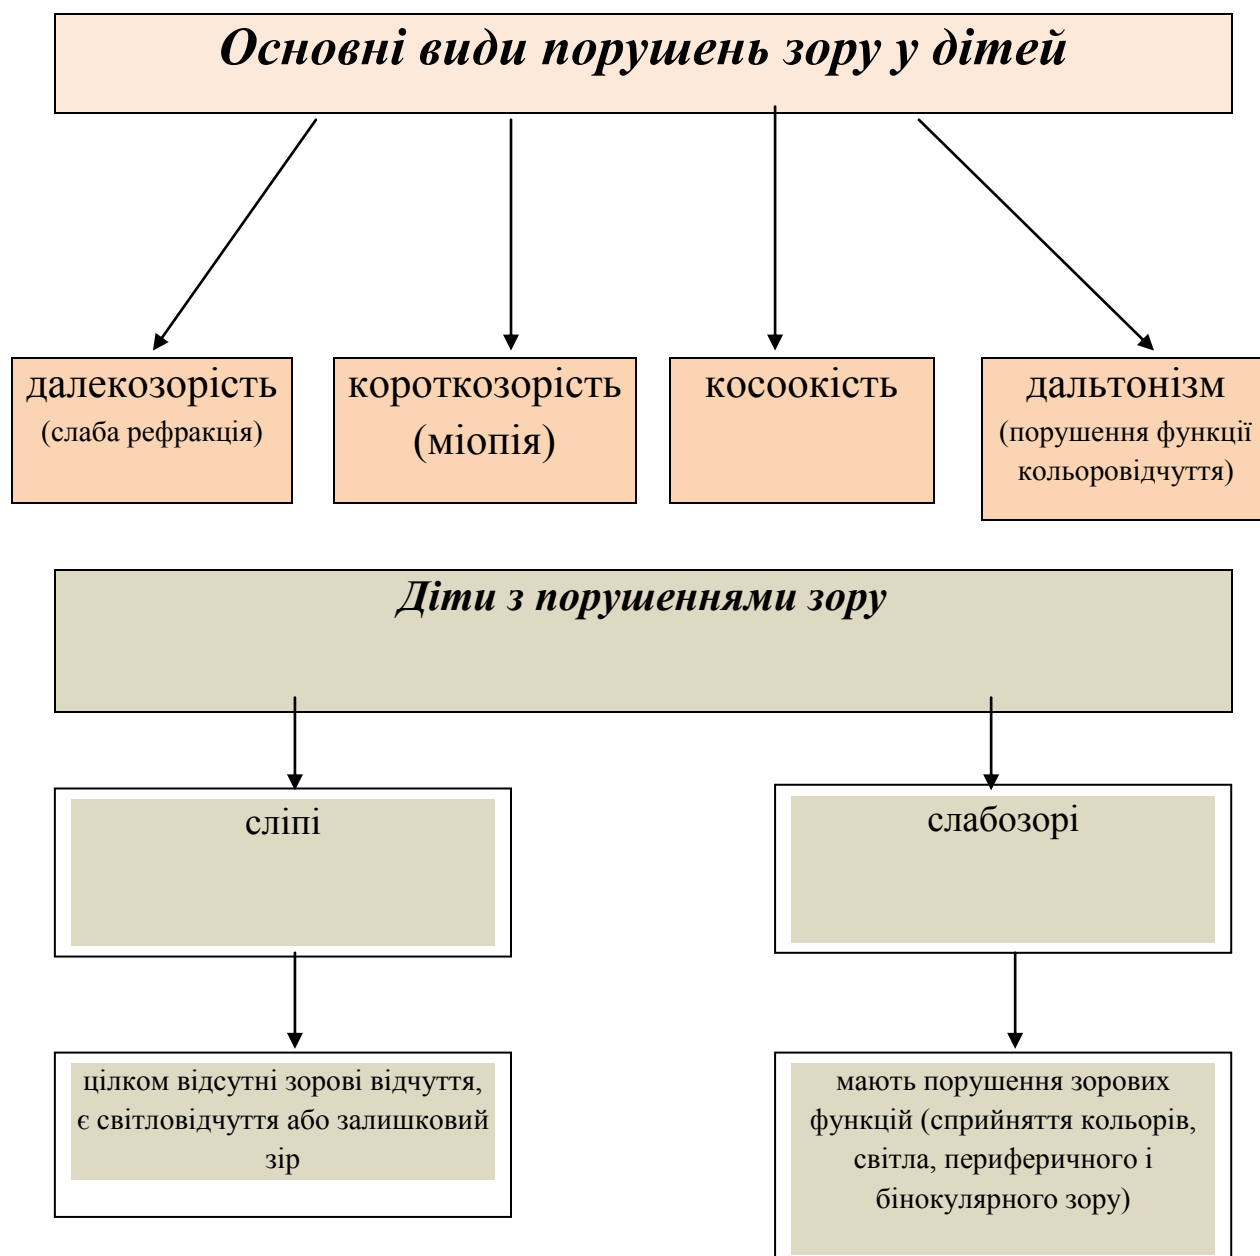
Основні види порушень зору у дітей

далекозорість
(слаба рефракція)

короткозорість
(міопія)

косоокість

дальтонізм
(порушення функції кольоровідчуття)

Діти з порушеннями зору

сліпі

слабозорі

цілком відсутні зорові відчуття, є світловідчуття або залишковий зір

мають порушення зорових функцій (сприйняття кольорів, світла, периферичного і бінокулярного зору)